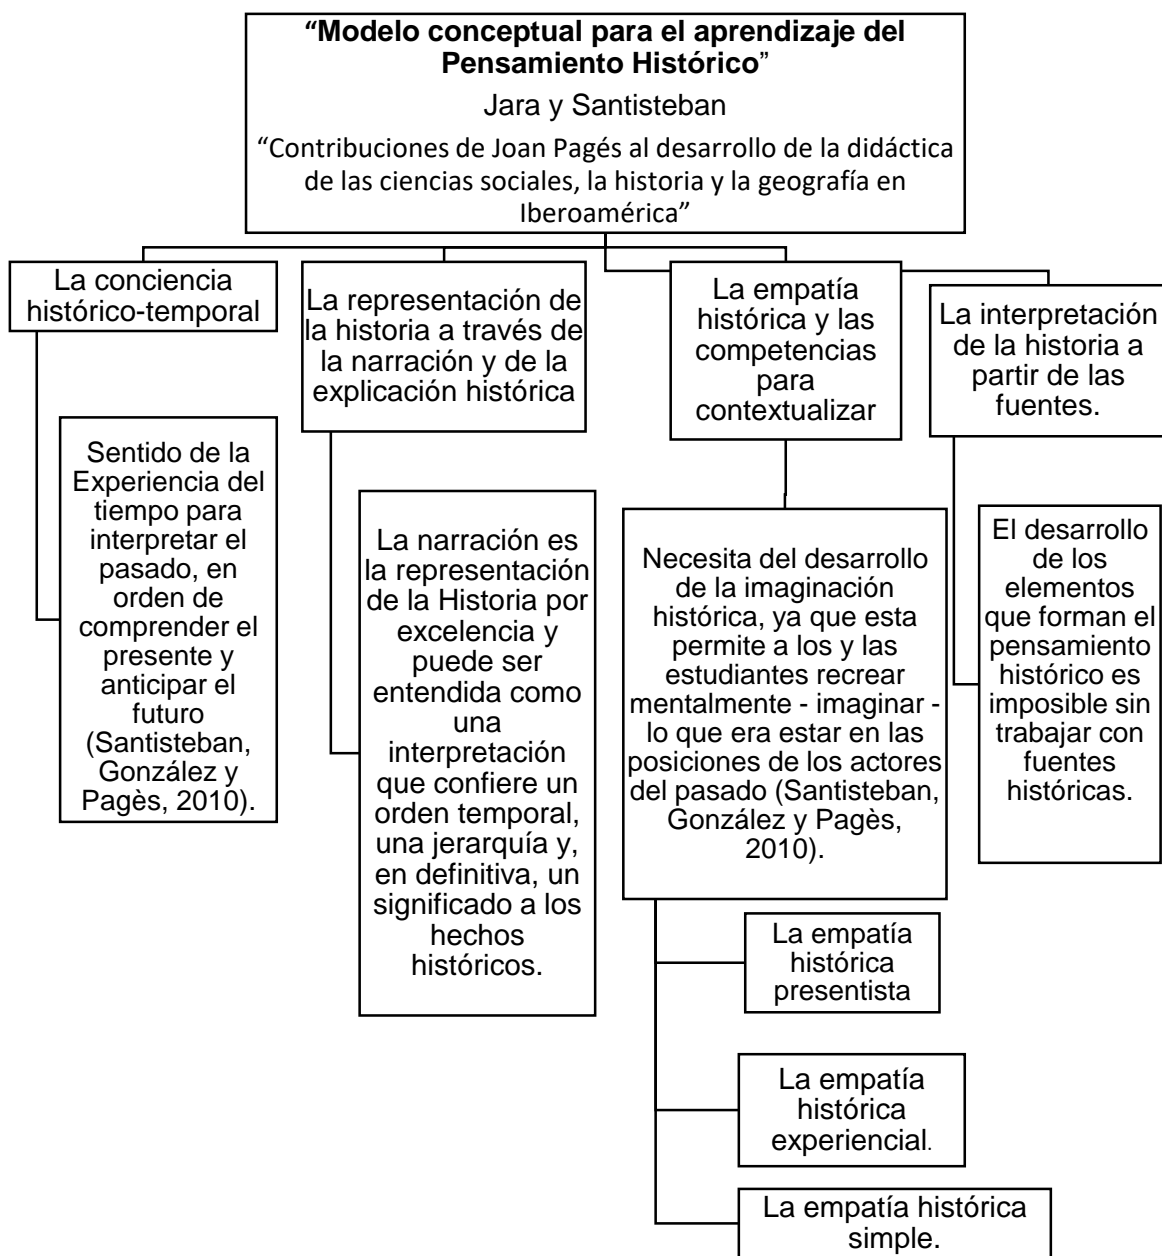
**“Modelo conceptual para el aprendizaje del Pensamiento Histórico”**

Jara y Santisteban

“Contribuciones de Joan Pagés al desarrollo de la didáctica de las ciencias sociales, la historia y la geografía en Iberoamérica”

La conciencia histórico-temporal

Sentido de la Experiencia del tiempo para interpretar el pasado, en orden de comprender el presente y anticipar el futuro (Santisteban, González y Pagès, 2010).

La representación de la historia a través de la narración y de la explicación histórica

La narración es la representación de la Historia por excelencia y puede ser entendida como una interpretación que confiere un orden temporal, una jerarquía y, en definitiva, un significado a los hechos históricos.

La empatía histórica y las competencias para contextualizar

Necesita del desarrollo de la imaginación histórica, ya que esta permite a los y las estudiantes recrear mentalmente - imaginar - lo que era estar en las posiciones de los actores del pasado (Santisteban, González y Pagès, 2010).

La empatía histórica presentista

La empatía histórica experiencial.

La empatía histórica simple.

La interpretación de la historia a partir de las fuentes.

El desarrollo de los elementos que forman el pensamiento histórico es imposible sin trabajar con fuentes históricas.